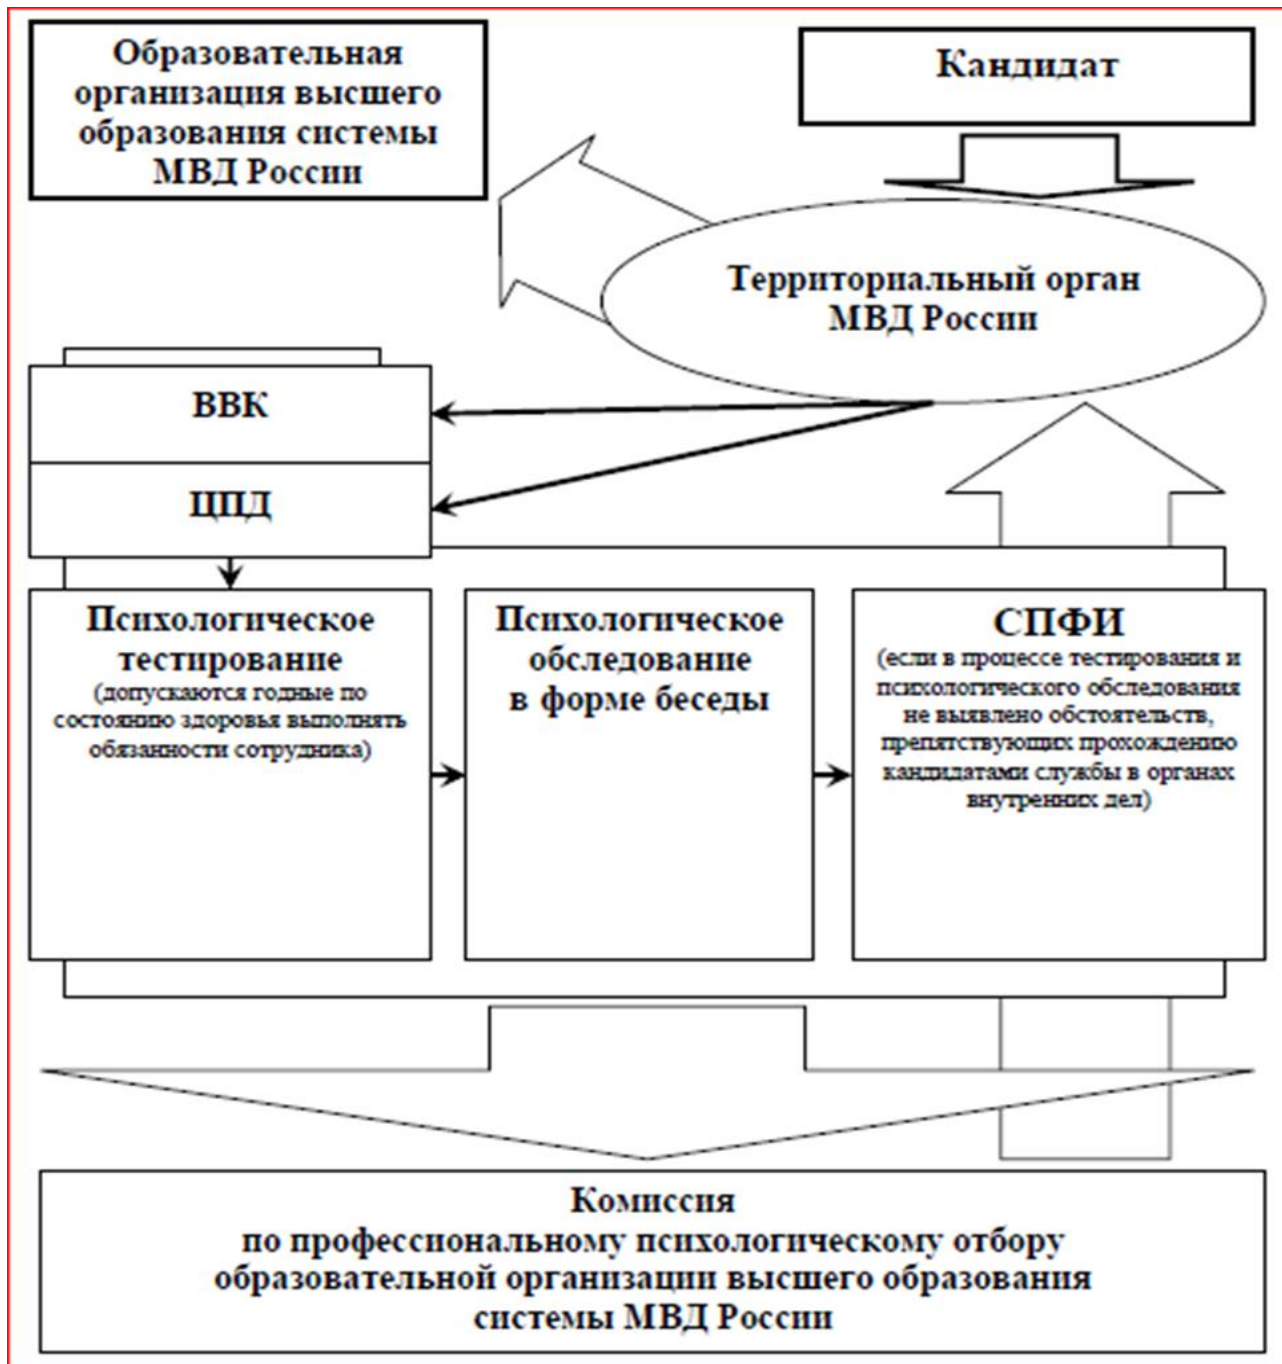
Образовательная организация высшего образования системы МВД России

Кандидат

Территориальный орган МВД России

ВВК

ЦПД

Психологическое тестирование
(допускаются годные по состоянию здоровья выполнять обязанности сотрудника)

Психологическое обследование в форме беседы

СПФИ
(если в процессе тестирования и психологического обследования не выявлено обстоятельств, препятствующих прохождению кандидатами службы в органах внутренних дел)

Комиссия
по профессиональному психологическому отбору образовательной организации высшего образования системы МВД России